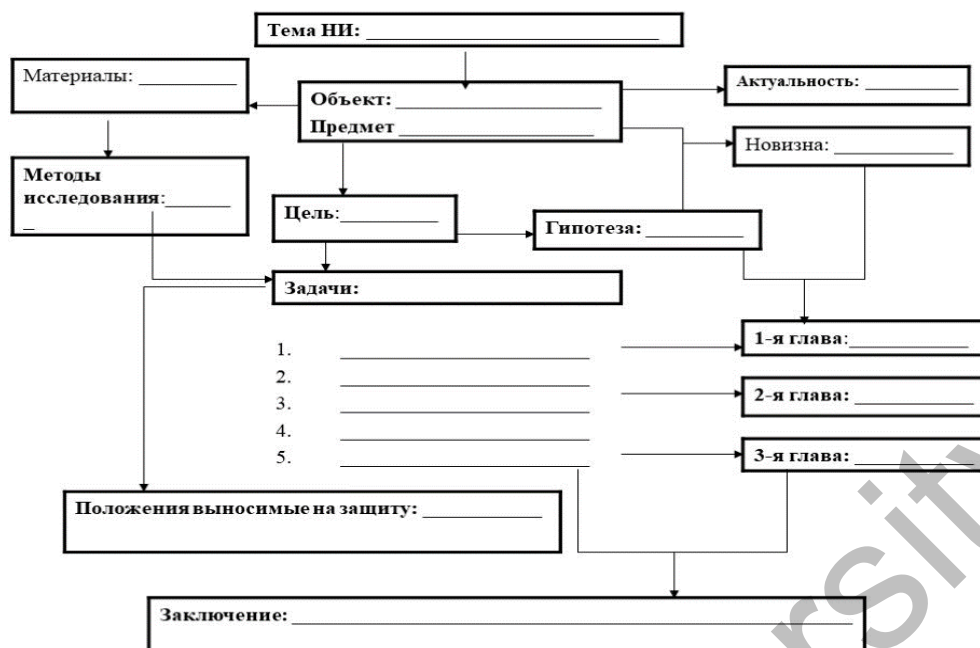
Тема НИ: ______________________________

Материалы: __________

Объект: ____________________
Предмет ____________________

Актуальность: __________

Новизна: ____________

Методы исследования: _______
_

Цель: __________

Гипотеза: __________

Задачи:

1. ____________________
2. ____________________
3. ____________________
4. ____________________
5. ____________________

1-я глава: ____________

2-я глава: ____________

3-я глава: ____________

Положения выносимые на защиту: ____________

Заключение: ______________________________

rsity